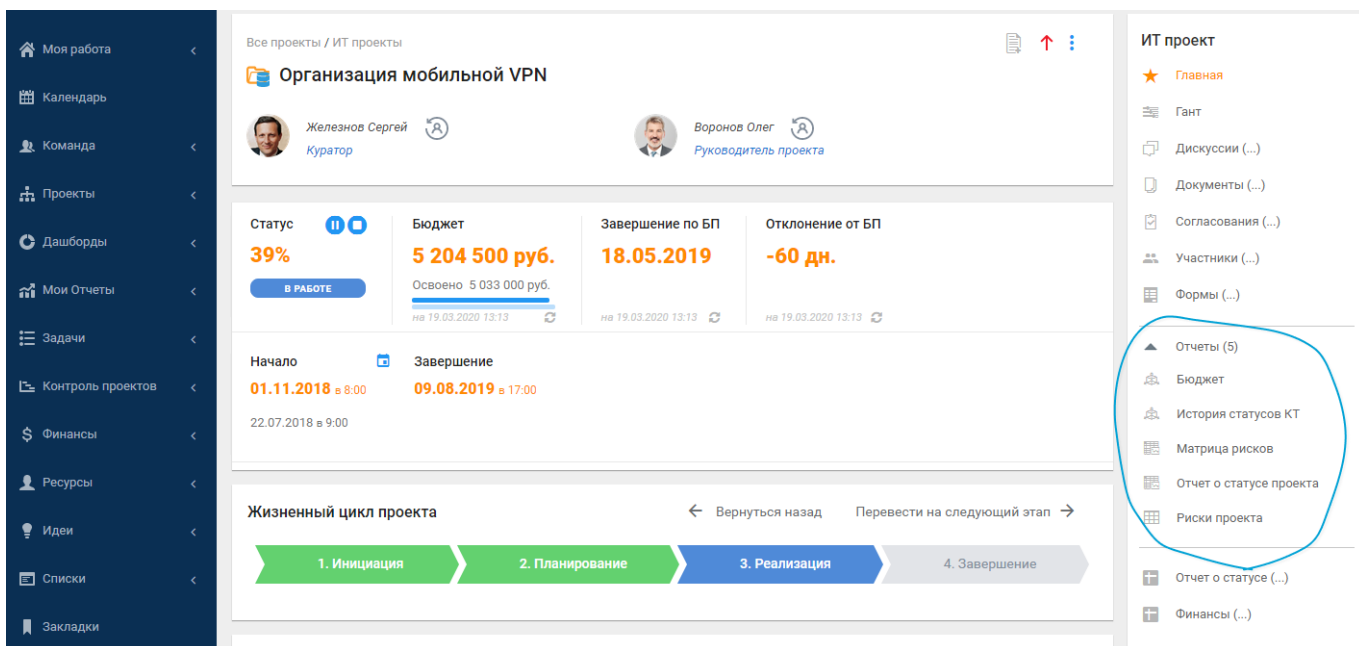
Моя работа
Календарь
Команда
Проекты
Дашборды
Мои Отчеты
Задачи
Контроль проектов
Финансы
Ресурсы
Идеи
Списки
Закладки

Все проекты / ИТ проекты

Организация мобильной VPN

Железнов Сергей
Куратор

Воронов Олег
Руководитель проекта

Статус
39%
В РАБОТЕ

Бюджет
5 204 500 руб.
Освоено 5 033 000 руб.
на 19.03.2020 13:13

Завершение по БП
18.05.2019
на 19.03.2020 13:13

Отклонение от БП
-60 дн.
на 19.03.2020 13:13

Начало
01.11.2018 в 8:00
22.07.2018 в 9:00

Завершение
09.08.2019 в 17:00

Жизненный цикл проекта
Вернуться назад
Перевести на следующий этап

1. Инициация
2. Планирование
3. Реализация
4. Завершение

ИТ проект
Главная
Гант
Дискуссии (...)
Документы (...)
Согласования (...)
Участники (...)
Формы (...)
Отчеты (5)
Бюджет
История статусов КТ
Матрица рисков
Отчет о статусе проекта
Риски проекта
Отчет о статусе (...)
Финансы (...)